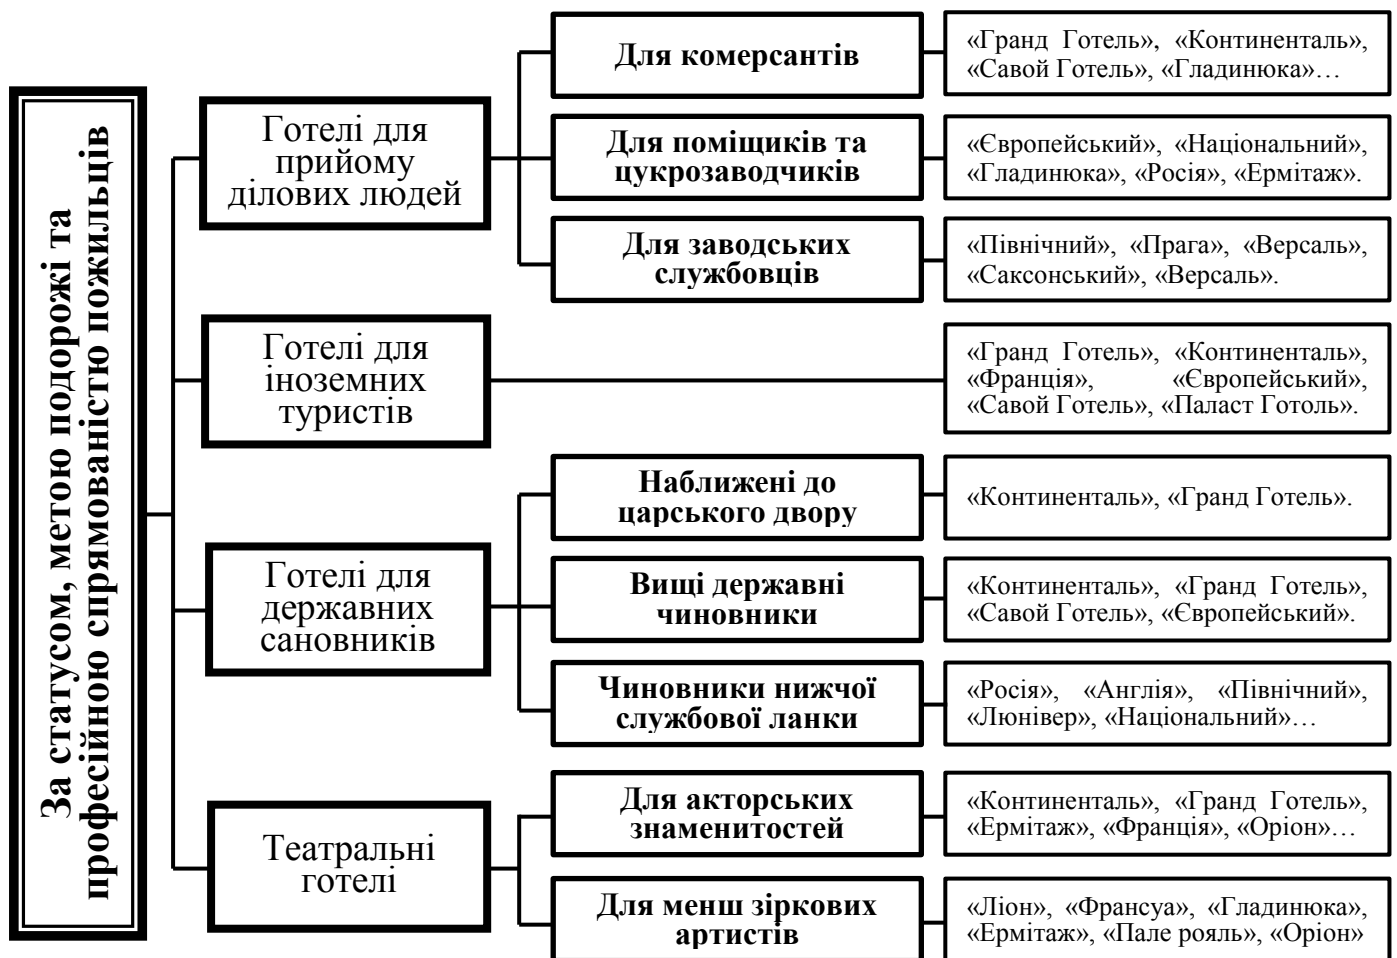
За статусом, метою подорожі та професійною спрямованістю пожильців

Готелі для прийому ділових людей

Для комерсантів

«Гранд Готель», «Континенталь», «Савой Готель», «Гладинюка»…

Для поміщиків та цукрозаводчиків

«Європейський», «Національний», «Гладинюка», «Росія», «Ермітаж».

Для заводських службовців

«Північний», «Прага», «Версаль», «Саксонський», «Версаль».

Готелі для іноземних туристів

«Гранд Готель», «Континенталь», «Франція», «Європейський», «Савой Готель», «Паласт Готоль».

Готелі для державних сановників

Наближені до царського двору

«Континенталь», «Гранд Готель».

Вищі державні чиновники

«Континенталь», «Гранд Готель», «Савой Готель», «Європейський».

Чиновники нижчої службової ланки

«Росія», «Англія», «Північний», «Люнівер», «Національний»…

Театральні готелі

Для акторських знаменитостей

«Континенталь», «Гранд Готель», «Ермітаж», «Франція», «Оріон»…

Для менш зіркових артистів

«Ліон», «Франсуа», «Гладинюка», «Ермітаж», «Пале рояль», «Оріон»